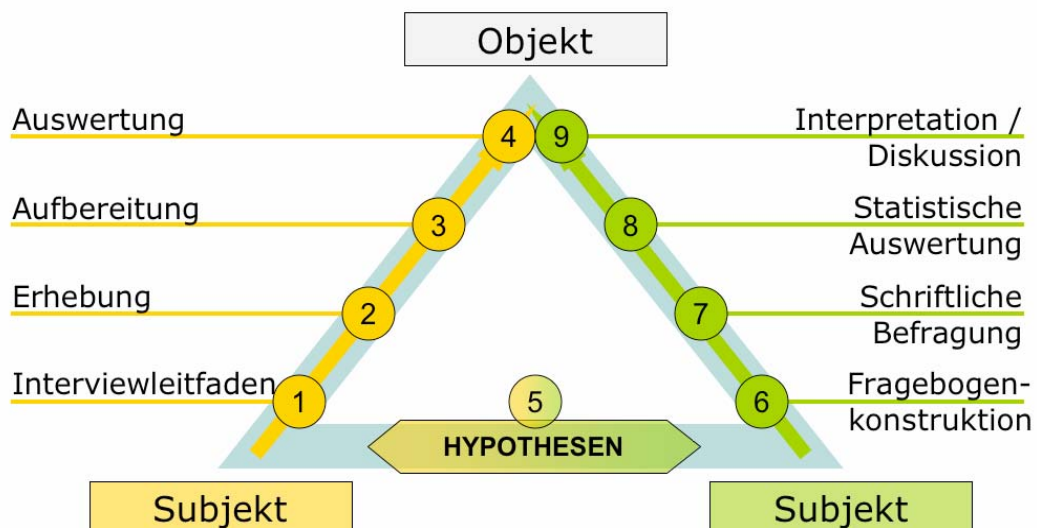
Objekt

Auswertung

Aufbereitung

Erhebung

Interviewleitfaden

4 9

3

2

1

Interpretation / Diskussion

Statistische Auswertung

Schriftliche Befragung

Fragebogen-konstruktion

8

7

6

5

HYPOTHESEN

Subjekt

Subjekt